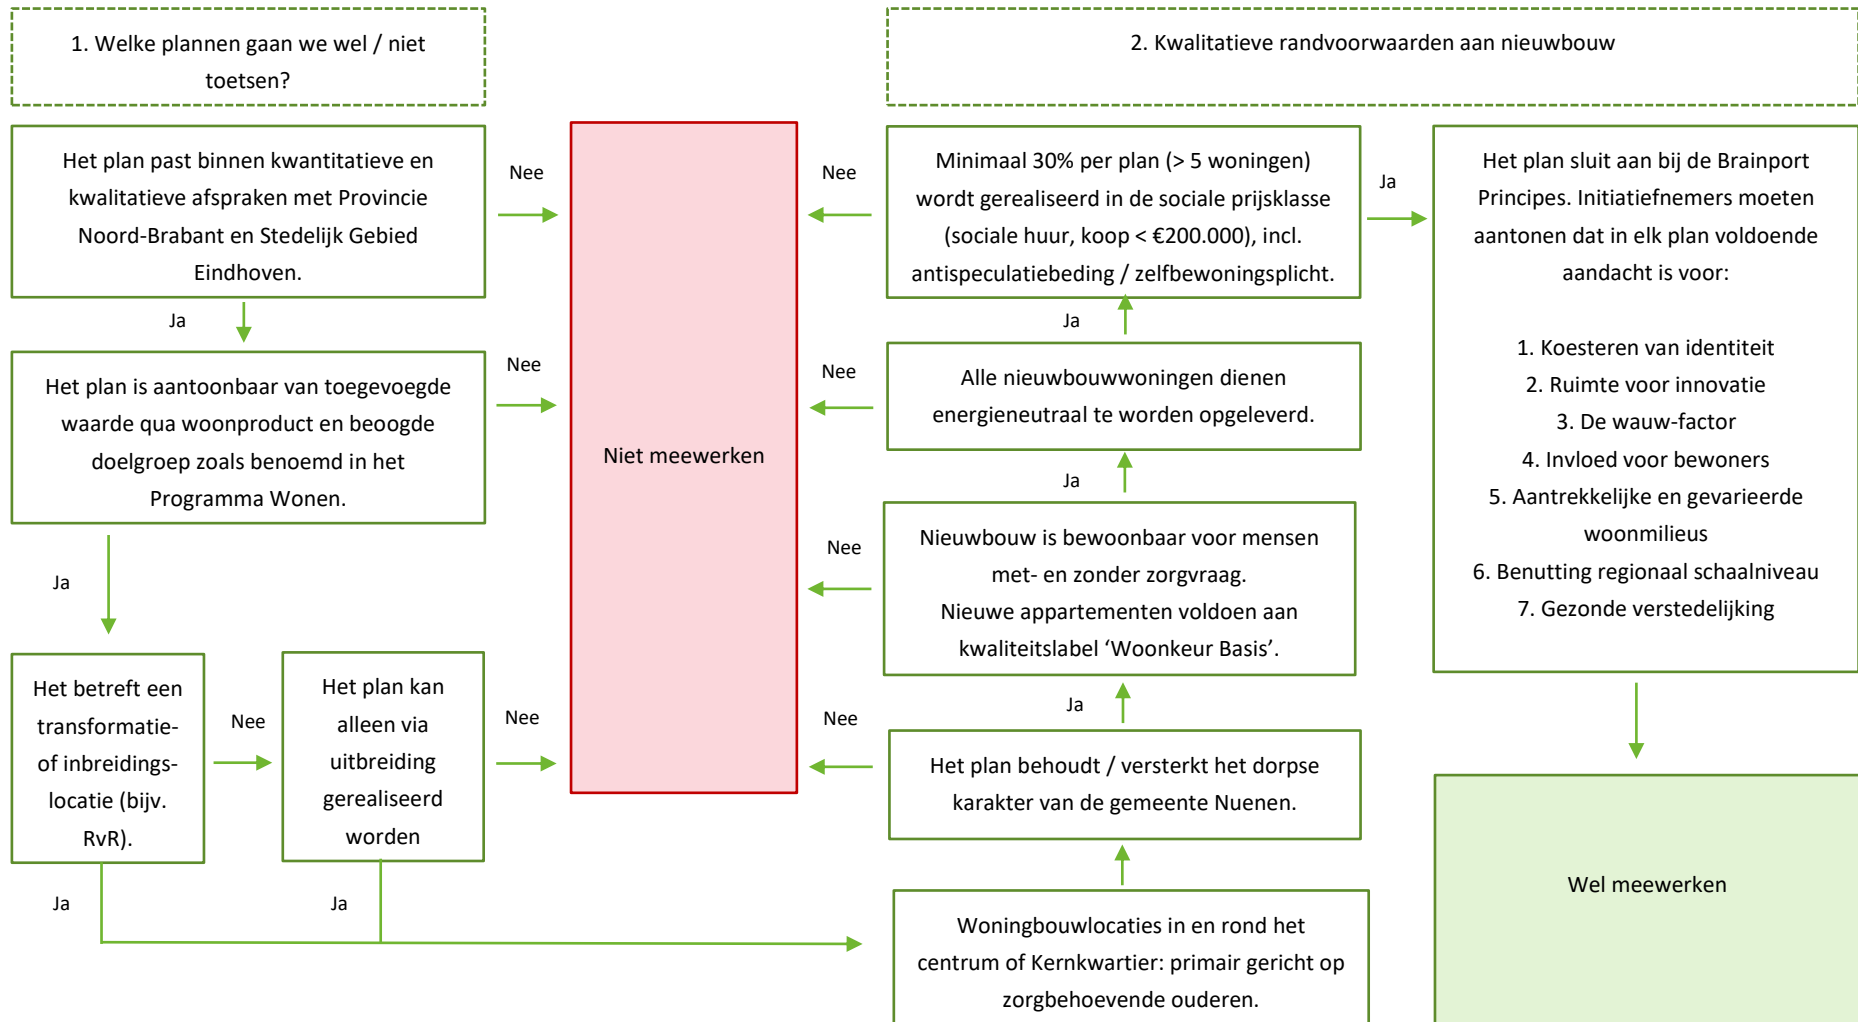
1. Welke plannen gaan we wel / niet toetsen?

Het plan past binnen kwantitatieve en kwalitatieve afspraken met Provincie Noord-Brabant en Stedelijk Gebied Eindhoven.

Nee

Ja

Het plan is aantoonbaar van toegevoegde waarde qua woonproduct en beoogde doelgroep zoals benoemd in het Programma Wonen.

Nee

Ja

Het betreft een transformatie- of inbreidingslocatie (bijv. RvR).

Nee

Het plan kan alleen via uitbreiding gerealiseerd worden

Nee

Ja

Ja

Niet meewerken

2. Kwalitatieve randvoorwaarden aan nieuwbouw

Nee

Minimaal 30% per plan (> 5 woningen) wordt gerealiseerd in de sociale prijsklasse (sociale huur, koop < €200.000), incl. antispeculatiebeding / zelfbewoningsplicht.

Ja

Ja

Nee

Alle nieuwbouwwoningen dienen energieneutraal te worden opgeleverd.

Ja

Nee

Nieuwbouw is bewoonbaar voor mensen met- en zonder zorgvraag. Nieuwe appartementen voldoen aan kwaliteitslabel ‘Woonkeur Basis’.

Ja

Nee

Het plan behoudt / versterkt het dorpse karakter van de gemeente Nuenen.

Woningbouwlocaties in en rond het centrum of Kernkwartier: primair gericht op zorgbehoevende ouderen.

Het plan sluit aan bij de Brainport Principes. Initiatiefnemers moeten aantonen dat in elk plan voldoende aandacht is voor:

1. Koesteren van identiteit
2. Ruimte voor innovatie
3. De wauw-factor
4. Invloed voor bewoners
5. Aantrekkelijke en gevarieerde woonmilieus
6. Benutting regionaal schaalniveau
7. Gezonde verstedelijking

Wel meewerken